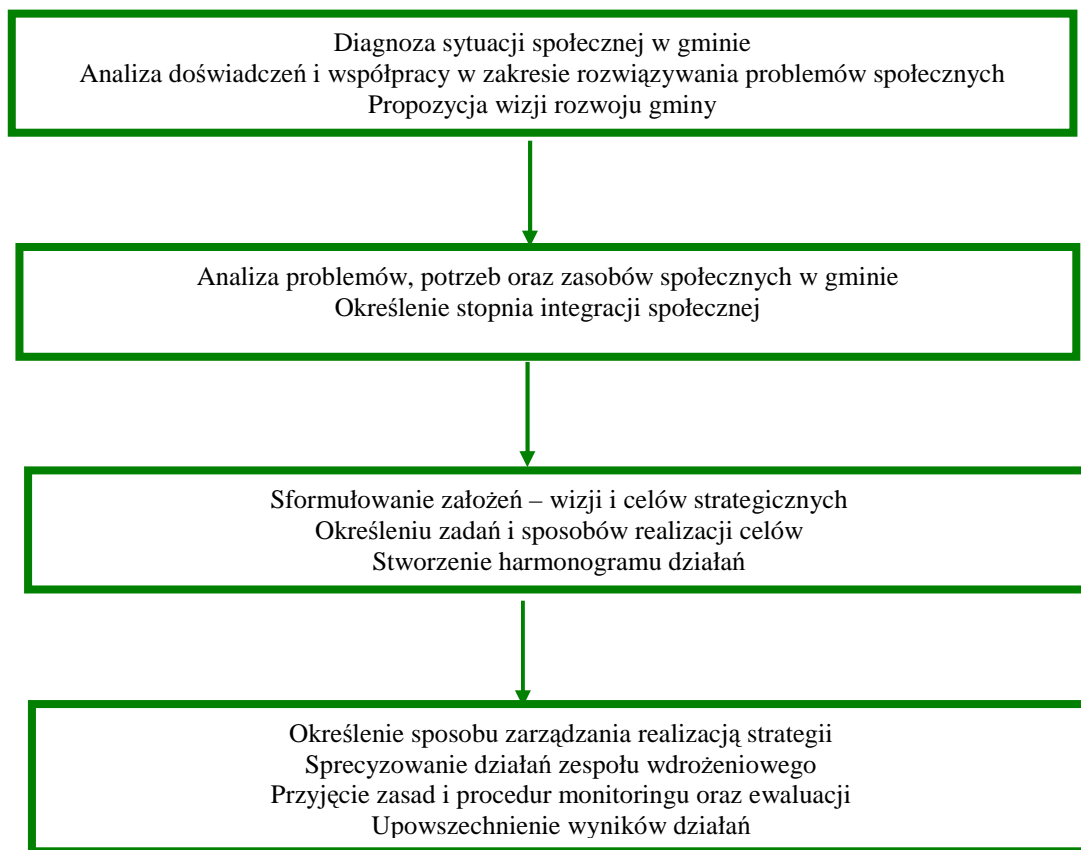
Diagnoza sytuacji społecznej w gminie
Analiza doświadczeń i współpracy w zakresie rozwiązywania problemów społecznych
Propozycja wizji rozwoju gminy

Analiza problemów, potrzeb oraz zasobów społecznych w gminie
Określenie stopnia integracji społecznej

Sformułowanie założeń – wizji i celów strategicznych
Określeniu zadań i sposobów realizacji celów
Stworzenie harmonogramu działań

Określenie sposobu zarządzania realizacją strategii
Sprecyzowanie działań zespołu wdrożeniowego
Przyjęcie zasad i procedur monitoringu oraz ewaluacji
Upowszechnienie wyników działań